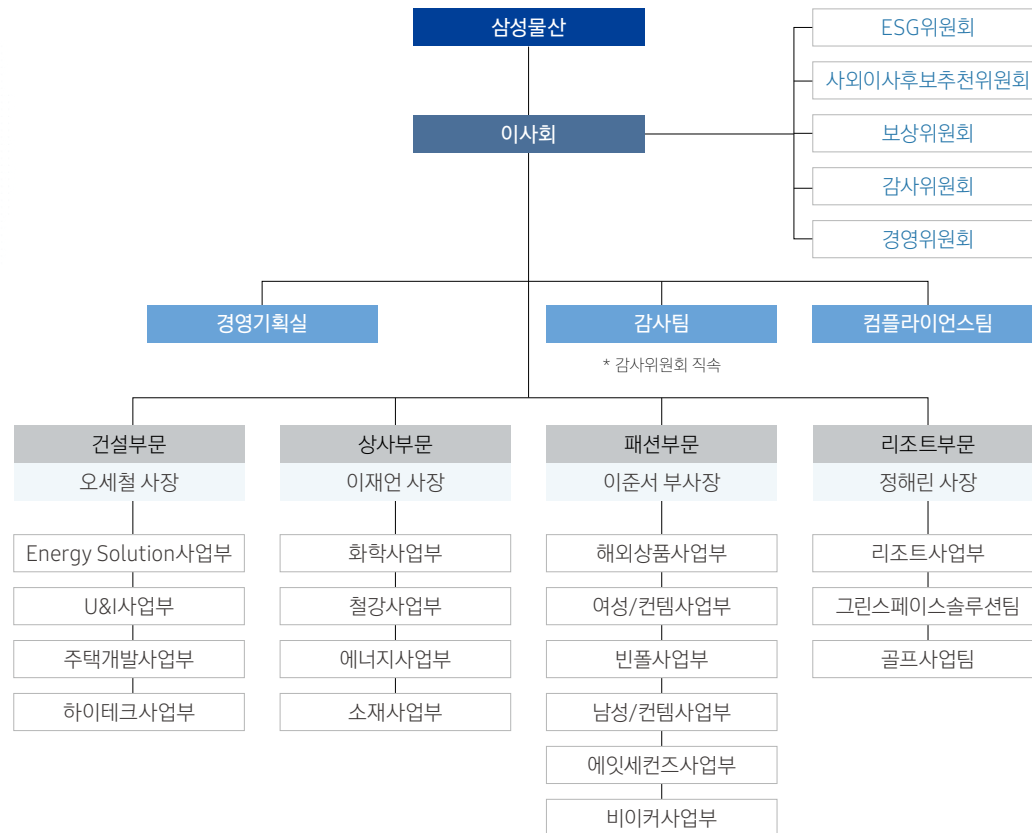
삼성물산

ESG위원회
사외이사후보추천위원회
보상위원회
감사위원회
경영위원회

이사회

경영기획실
감사팀
* 감사위원회 직속
컴플라이언스팀

건설부문
오세철 사장
Energy Solution사업부
U&I사업부
주택개발사업부
하이테크사업부

상사부문
이재언 사장
화학사업부
철강사업부
에너지사업부
소재사업부

패션부문
이준서 부사장
해외상품사업부
여성/컨템사업부
빈폴사업부
남성/컨템사업부
에잇세컨즈사업부
비이커사업부

리조트부문
정해린 사장
리조트사업부
그린스페이스솔루션팀
골프사업팀